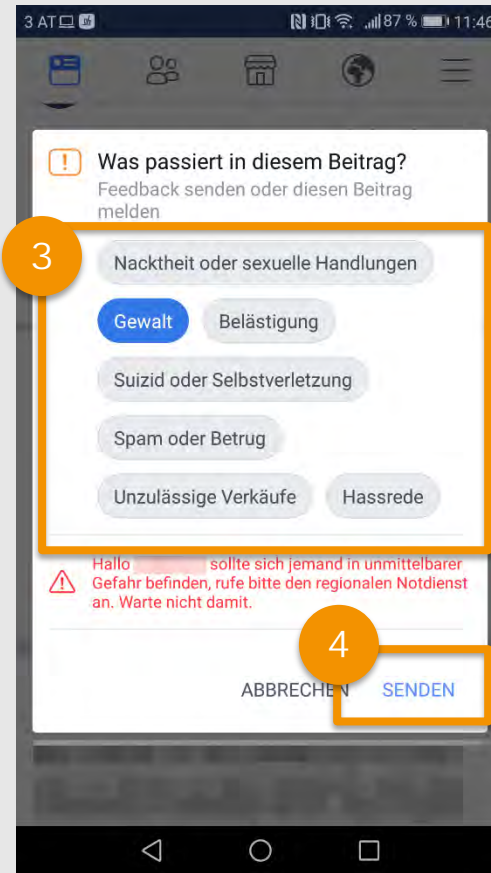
3 AT
87 % 11:46

Was passiert in diesem Beitrag?
Feedback senden oder diesen Beitrag melden

3

Nacktheit oder sexuelle Handlungen

Gewalt

Belästigung

Suizid oder Selbstverletzung

Spam oder Betrug

Unzulässige Verkäufe

Hassrede

Hallo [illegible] sollte sich jemand in unmittelbarer Gefahr befinden, rufe bitte den regionalen Notdienst an. Warte nicht damit.

4

ABBRECHEN

SENDEN